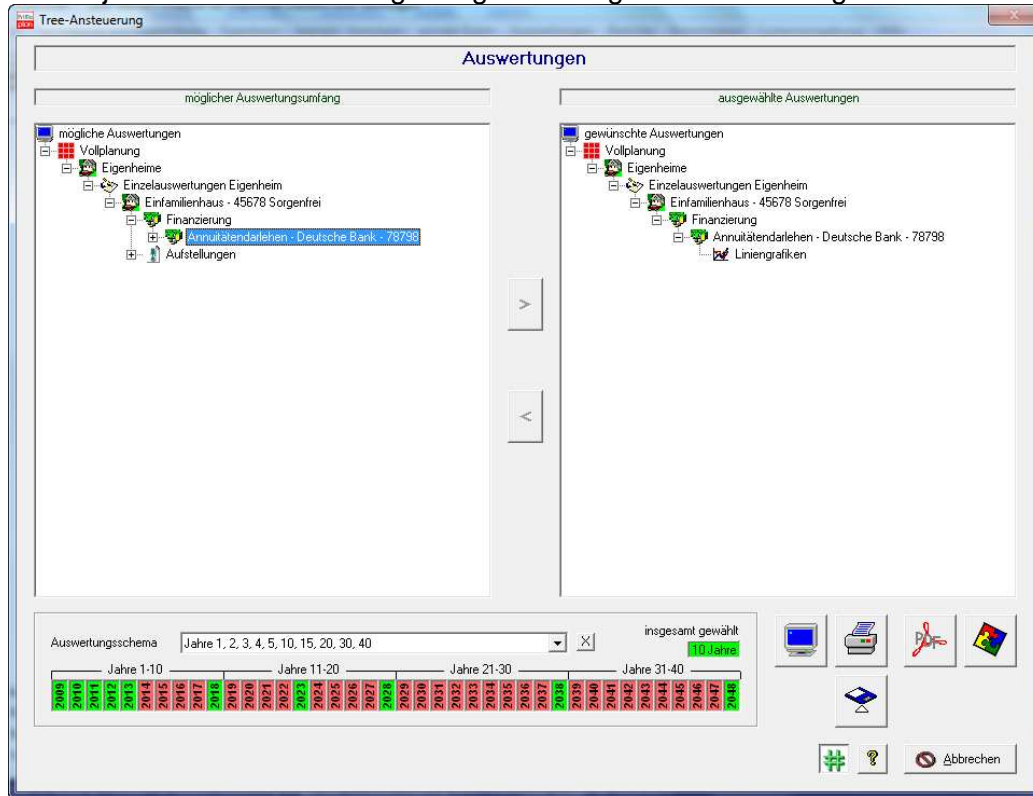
Tree-Ansteuerung

Auswertungen

möglicher Auswertungsumfang

mögliche Auswertungen
Vollplanung
Eigenheime
Einzelauswertungen Eigenheim
Einfamilienhaus - 45678 Sorgenfrei
Finanzierung
Annuitätendarlehen - Deutsche Bank - 78798
Aufstellungen

ausgewählte Auswertungen

gewünschte Auswertungen
Vollplanung
Eigenheime
Einzelauswertungen Eigenheim
Einfamilienhaus - 45678 Sorgenfrei
Finanzierung
Annuitätendarlehen - Deutsche Bank - 78798
Liniengrafiken

>

<

Auswertungsschema Jahre 1, 2, 3, 4, 5, 10, 15, 20, 30, 40

insgesamt gewählt
10 Jahre

Jahre 1-10 Jahre 11-20 Jahre 21-30 Jahre 31-40

2009 2010 2011 2012 2013 2014 2015 2016 2017 2018 2019 2020 2021 2022 2023 2024 2025 2026 2027 2028 2029 2030 2031 2032 2033 2034 2035 2036 2037 2038 2039 2040 2041 2042 2043 2044 2045 2046 2047 2048

Abbrechen